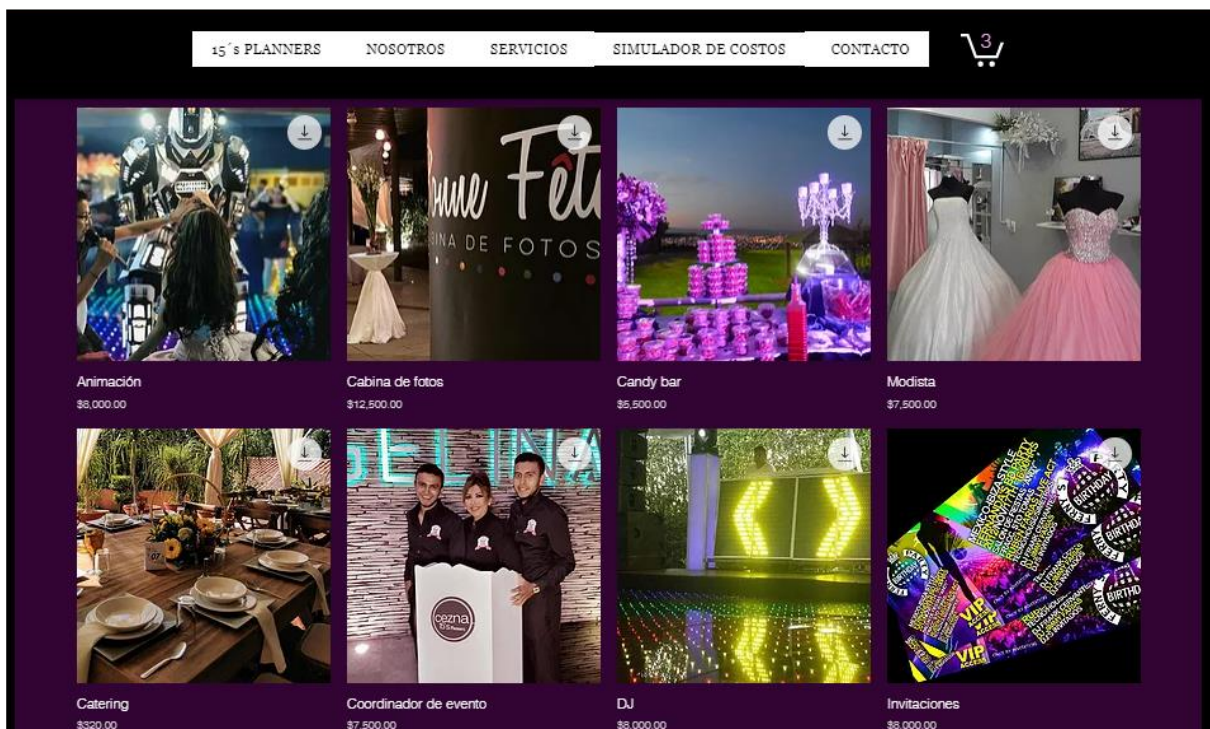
15´s PLANNERS NOSOTROS SERVICIOS SIMULADOR DE COSTOS CONTACTO 3

Animación
$8,000.00

Cabina de fotos
$12,500.00

Candy bar
$5,500.00

Modista
$7,500.00

Catering
$320.00

Coordinador de evento
$7,500.00

DJ
$8,000.00

Invitaciones
$8,000.00